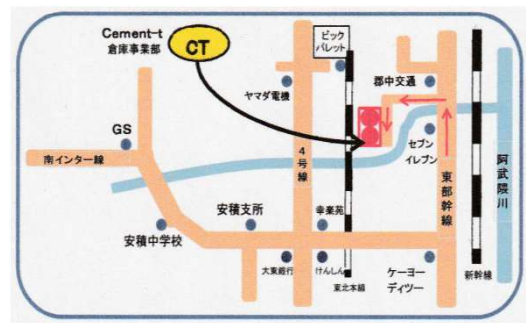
Cement-t
倉庫事業部

CT

ビック
パレット

郡中交通

ヤマダ電機

GS

南インター線

セブン
イレブン

4号線

東部幹線

阿武隈川

安積支所

幸楽苑

安積中学校

大東銀行

けんしん

東北本線

ケーヨー
ディツー

新幹線